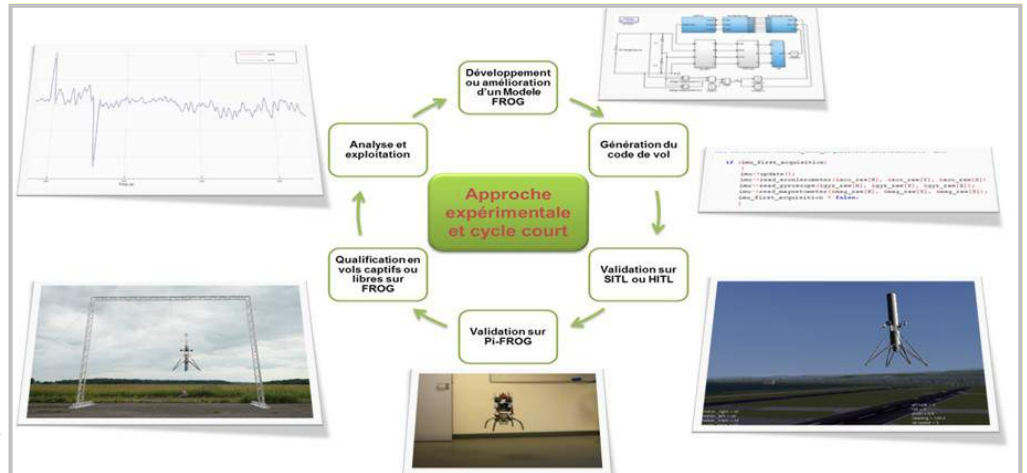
Développement ou amélioration d'un Modele FROG

Génération du code de vol

Validation sur SITL ou HITL

Validation sur Pi-FROG

Qualification en vols captifs ou libres sur FROG

Analyse et exploitation

Approche expérimentale et cycle court

if (imu_first_acquisition)
{
imu->update();
imu->read_accelerometer(&acc_raw[0], &acc_raw[1], &acc_raw[2]);
imu->read_gyroscope(&gyr_raw[0], &gyr_raw[1], &gyr_raw[2]);
imu->read_magnetometer(&mag_raw[0], &mag_raw[1], &mag_raw[2]);
imu_first_acquisition = false;
}